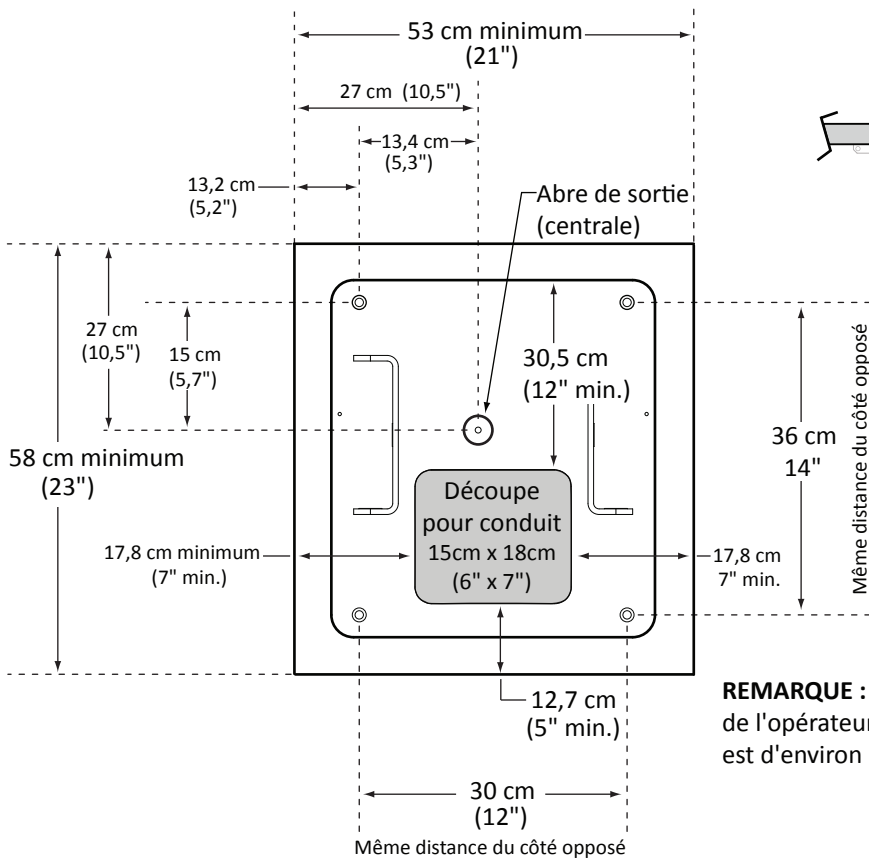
53 cm minimum
(21")

27 cm (10,5")

13,4 cm
(5,3")

13,2 cm
(5,2")

Abre de sortie
(centrale)

27 cm
(10,5")

15 cm
(5,7")

30,5 cm
(12" min.)

36 cm
14"

Même distance du côté opposé

58 cm minimum
(23")

Découpe
pour conduit
15cm x 18cm
(6" x 7")

17,8 cm minimum
(7" min.)

17,8 cm
7" min.

12,7 cm
(5" min.)

REMARQUE :
de l'opérateur
est d'environ

30 cm
(12")

Même distance du côté opposé